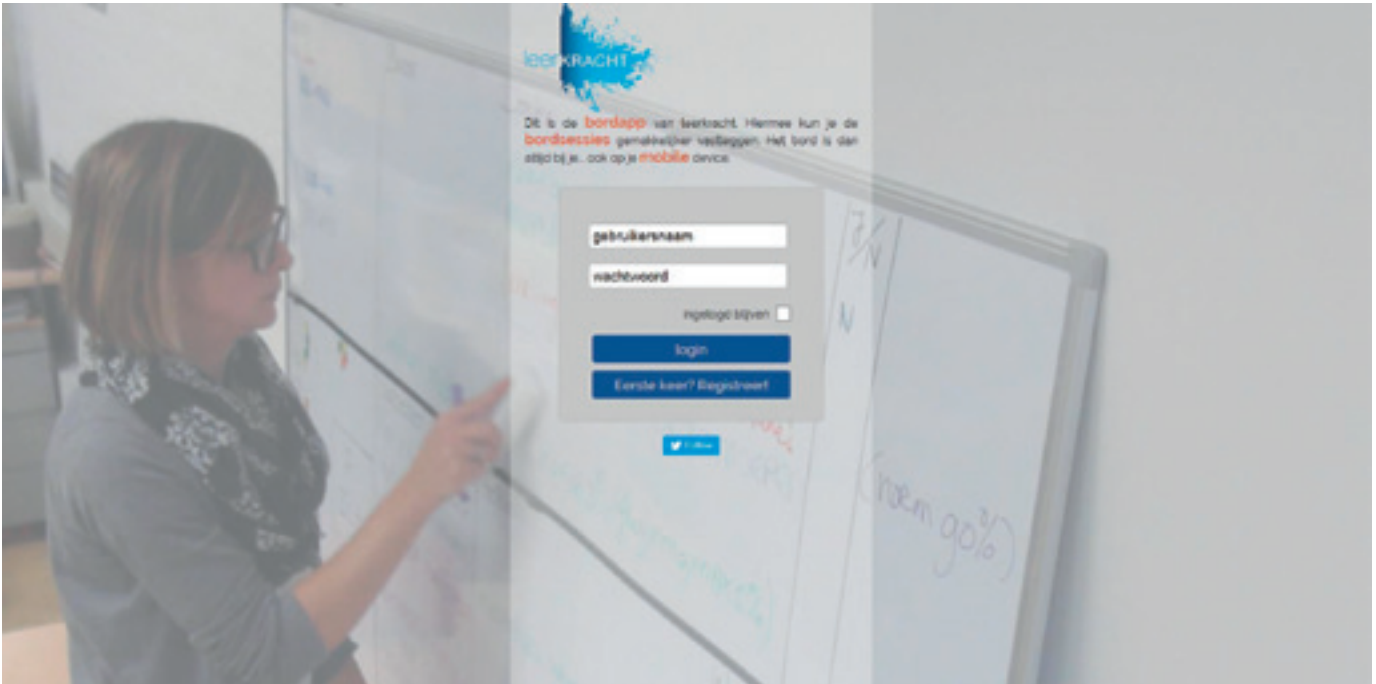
leerKRACHT

Dit is de bordapp van leerkracht. Hiermee kun je de bordsessies gemakkelijker vastleggen. Het bord is dan altijd bij je.. ook op je mobile device.

gebruikersnaam

wachtwoord

ingelogd blijven

login

Eerste keer? Registreer!

Follow

7/N

N

(noem 90%)